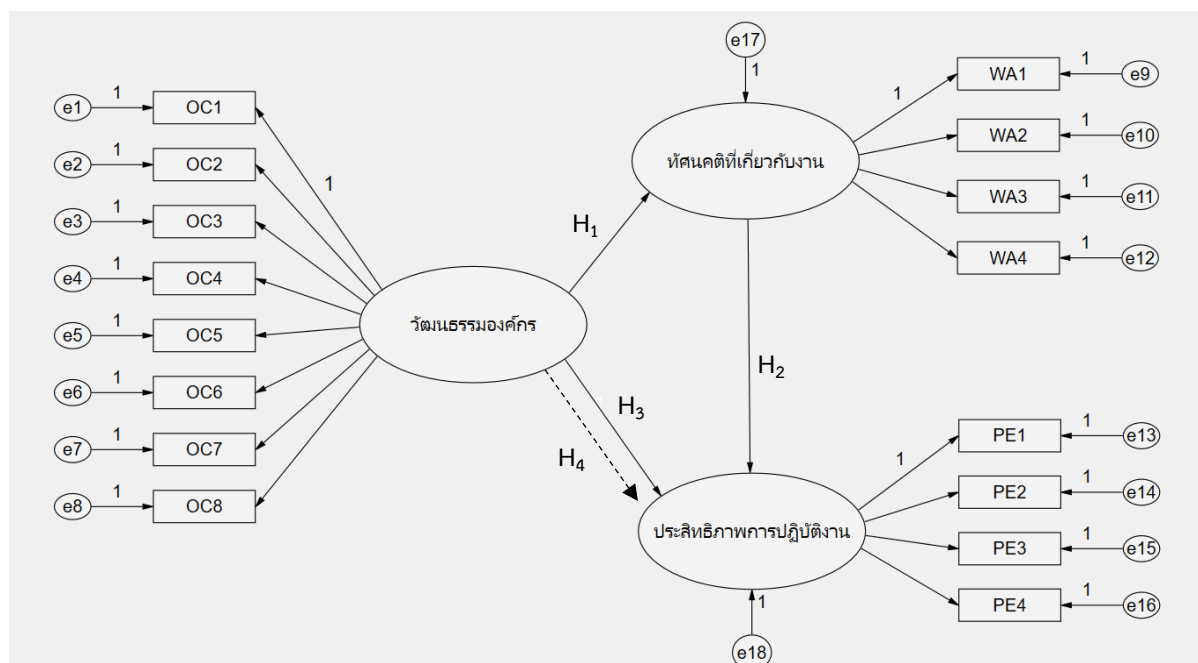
e17
1
1
WA1
1
e9
1
WA2
1
e10
WA3
1
e11
WA4
1
e12
ทัศนคติที่เกี่ยวกับงาน
e1
1
OC1
e2
1
OC2
1
e3
1
OC3
e4
1
OC4
e5
1
OC5
e6
1
OC6
e7
1
OC7
e8
1
OC8
$H_1$
วัฒนธรรมองค์กร
$H_2$
$H_3$
$H_4$
1
PE1
1
e13
PE2
1
e14
PE3
1
e15
PE4
1
e16
ประสิทธิภาพการปฏิบัติงาน
1
e18